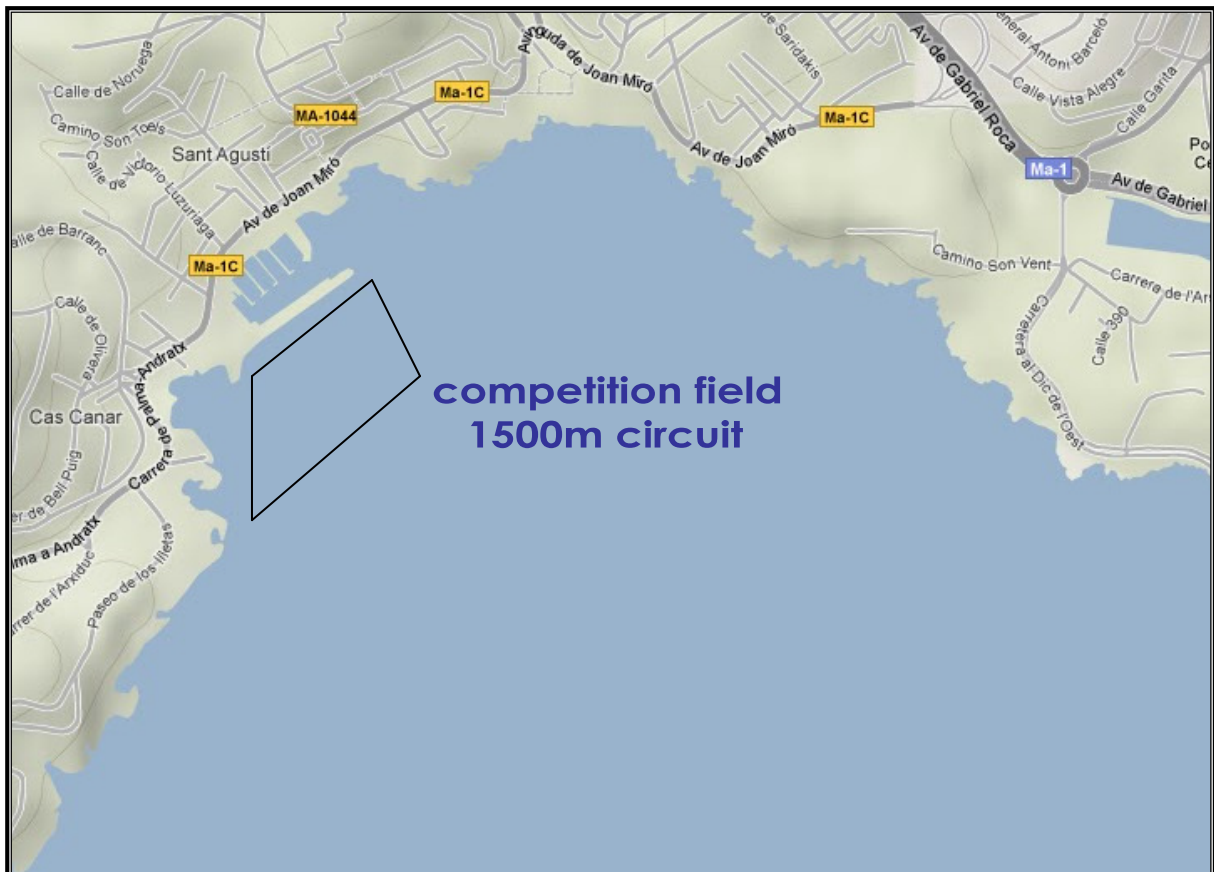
Calle de Noruega
Camino Son Toels
Calle de Victorio Luzuriaga
Sant Agusti
MA-1044
Ma-1C
Avinguda de Joan Miró
de Saridakis
General Antoni Barceló
Calle Vista Alegre
Calle Garita
Av de Gabriel Roca
Ma-1C
Av de Joan Miró
Ma-1
Av de Gabriel
Po
Ce
alle de Barranc
Av de Joan Miró
Ma-1C
Camino Son Vent
Carrera de l'Ar
Calle de Olivera
Carretera al Dic de l'Oest
Calle 390
Carrera de Palma Andratx
Cas Canar
competition field
1500m circuit
er de Bell Puig
ma a Andratx
rrer de l'Arxiduc
Paseo de los Illetas